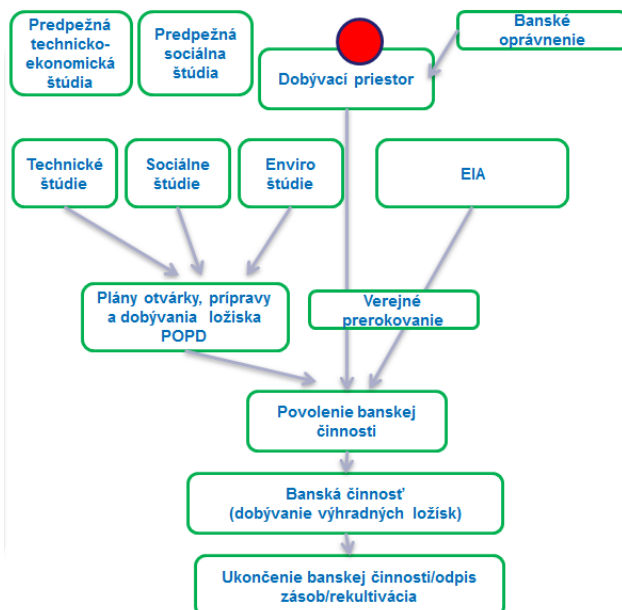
Predpežná technicko-ekonomická štúdia

Predpežná sociálna štúdia

Dobývací priestor

Banské oprávnenie

Technické štúdie

Sociálne štúdie

Enviro štúdie

EIA

Plány otvárky, prípravy a dobývania ložiska POPD

Verejné prerokovanie

Povolenie banskej činnosti

Banská činnosť (dobývanie výhradných ložísk)

Ukončenie banskej činnosti/odpis zásob/rekultivácia